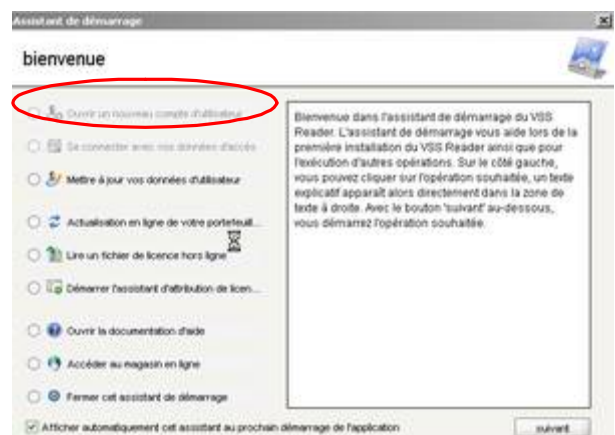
Assistant de démarrage

bienvenue

Ouvrir un nouveau compte d'utilisateur

Se connecter avec vos données d'accès

Mettre à jour vos données d'utilisateur

Actualisation en ligne de votre portefeuil...

Lire un fichier de licence hors ligne

Démarrer l'assistant d'attribution de licen...

Ouvrir la documentation d'aide

Accéder au magasin en ligne

Fermer cet assistant de démarrage

Bienvenue dans l'assistant de démarrage du VSS Reader. L'assistant de démarrage vous aide lors de la première installation du VSS Reader ainsi que pour l'exécution d'autres opérations. Sur le côté gauche, vous pouvez cliquer sur l'opération souhaitée, un texte explicatif apparaît alors directement dans la zone de texte à droite. Avec le bouton 'suivant' au-dessous, vous démarrez l'opération souhaitée.

Afficher automatiquement cet assistant au prochain démarrage de l'application

suivant